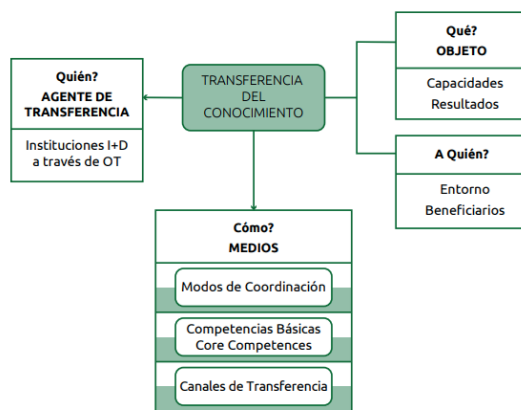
TRANSFERENCIA DEL CONOCIMIENTO

Quién?
AGENTE DE TRANSFERENCIA

Instituciones I+D a través de OT

Qué?
OBJETO

Capacidades
Resultados

A Quién?

Entorno
Beneficiarios

Cómo?
MEDIOS

Modos de Coordinación

Competencias Básicas
Core Competences

Canales de Transferencia